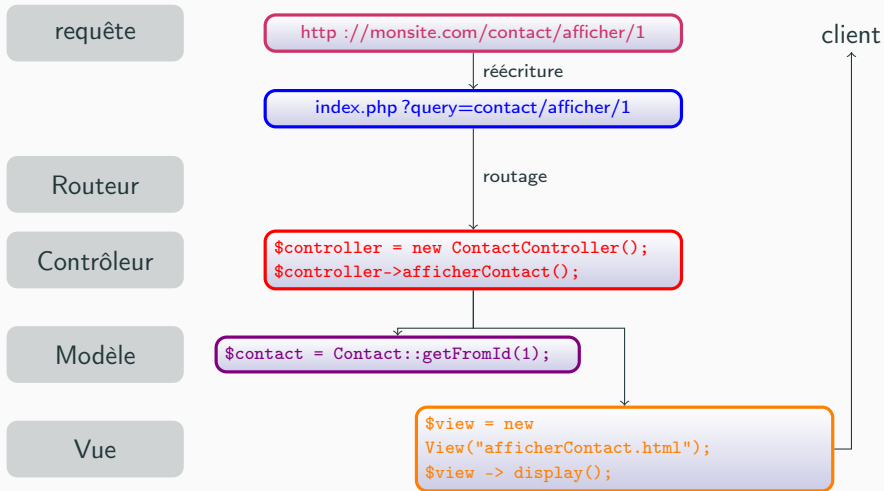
requête

http ://monsite.com/contact/afficher/1

client

réécriture

index.php ?query=contact/afficher/1

Routeur

routage

Contrôleur

$controller = new ContactController();
$controller->afficherContact();

Modèle

$contact = Contact::getFromId(1);

Vue

$view = new View("afficherContact.html");
$view -> display();